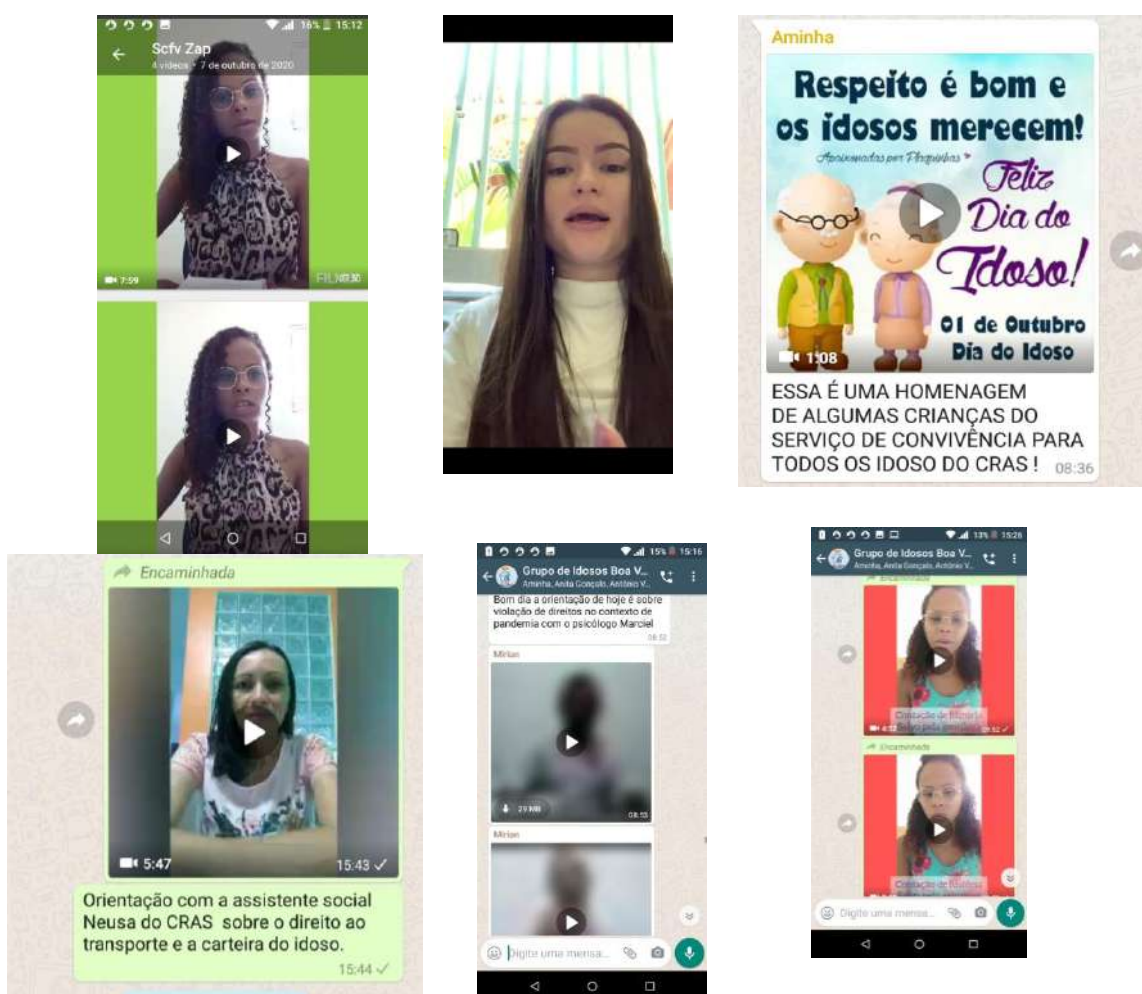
16% 15:12
Scfv Zap
4 vídeos • 7 de outubro de 2020
7:59
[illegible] 03:30

Aminha
Respeito é bom e os idosos merecem!
Apaixonadas por Plaquinhas
Feliz Dia do Idoso!
01 de Outubro
Dia do Idoso
1:08
ESSA É UMA HOMENAGEM DE ALGUMAS CRIANÇAS DO SERVIÇO DE CONVIVÊNCIA PARA TODOS OS IDOSO DO CRAS !
08:36

Encaminhada
5:47
15:43
Orientação com a assistente social Neusa do CRAS sobre o direito ao transporte e a carteira do idoso.
15:44

15% 15:16
Grupo de Idosos Boa V...
Aminha, Anita Gonçalo, Antônio V...
Bom dia a orientação de hoje é sobre violação de direitos no contexto de pandemia com o psicólogo Marciel
08:52
Mirian
29 MB
08:53
Mirian
Digite uma mensa...

13% 15:26
Grupo de Idosos Boa V...
Aminha, Anita Gonçalo, Antônio V...
Encaminhada
4:12
Orientação de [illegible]
08:52
Encaminhada
Orientação de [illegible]
Digite uma mensa...